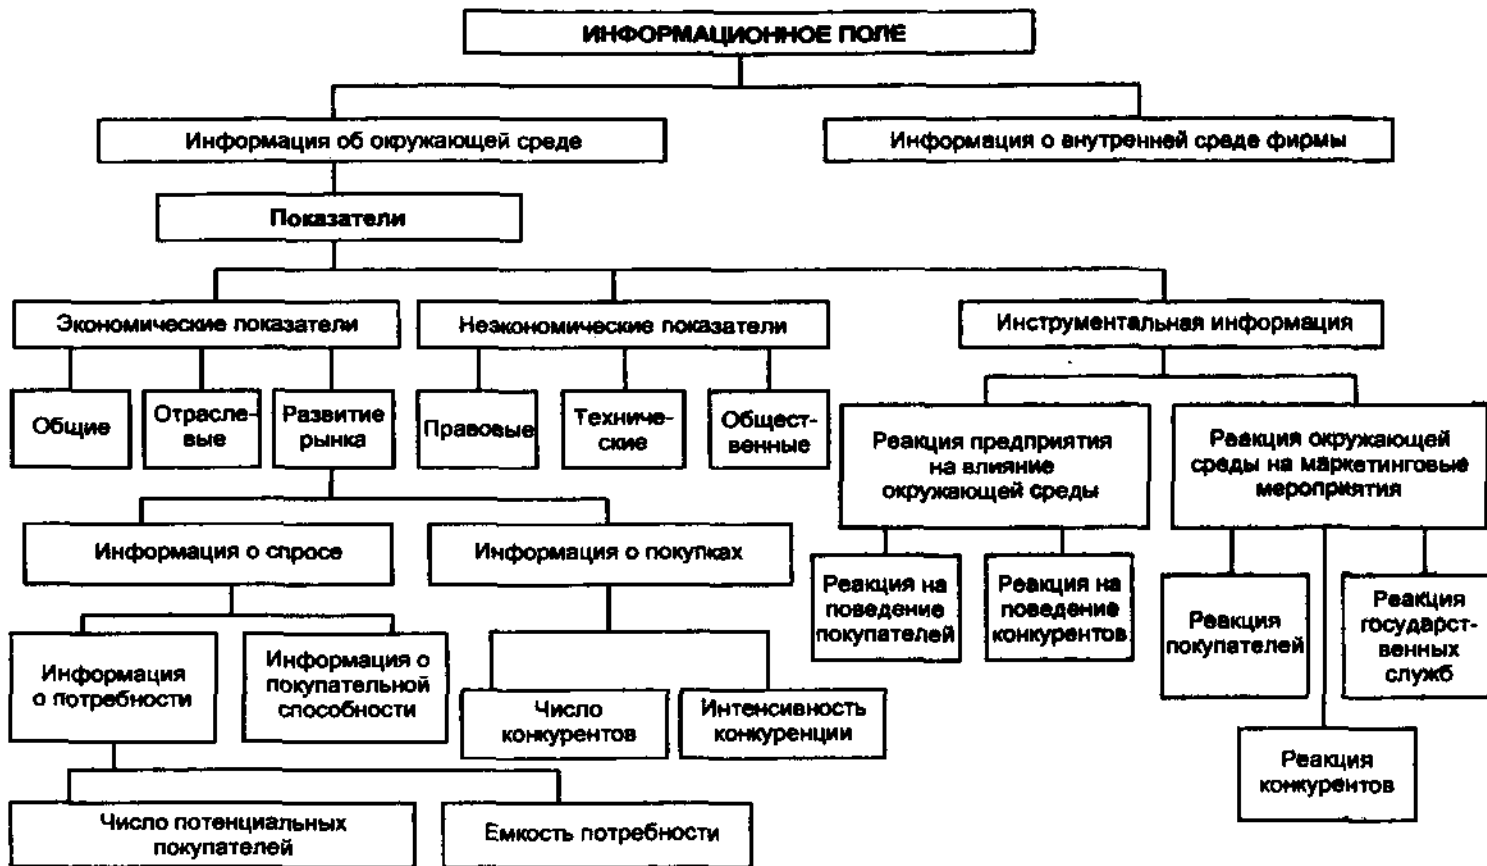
ИНФОРМАЦИОННОЕ ПОЛЕ

Информация об окружающей среде

Информация о внутренней среде фирмы

Показатели

Экономические показатели

Неэкономические показатели

Инструментальная информация

Общие

Отраслевые

Развитие рынка

Правовые

Технические

Общественные

Реакция предприятия на влияние окружающей среды

Реакция окружающей среды на маркетинговые мероприятия

Информация о спросе

Информация о покупках

Реакция на поведение покупателей

Реакция на поведение конкурентов

Реакция покупателей

Реакция государственных служб

Информация о потребности

Информация о покупательной способности

Число конкурентов

Интенсивность конкуренции

Реакция конкурентов

Число потенциальных покупателей

Емкость потребности